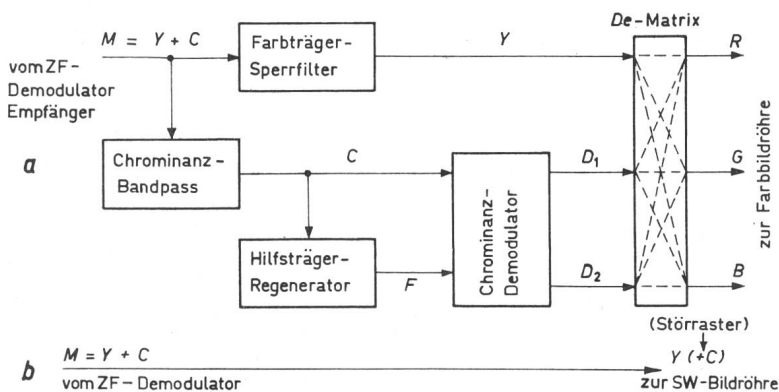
De-Matrix

$M = Y + C$

Farbträger-Sperrfilter

$Y$

$R$

vom ZF-Demodulator Empfänger

a

Chrominanz-Bandpass

$C$

Chrominanz-Demodulator

$D_1$

$G$

zur Farbbildröhre

Hilfsträger-Regenerator

$F$

$D_2$

$B$

(Störraster)

b

$M = Y + C$

$Y (+C)$

vom ZF-Demodulator

zur SW-Bildröhre